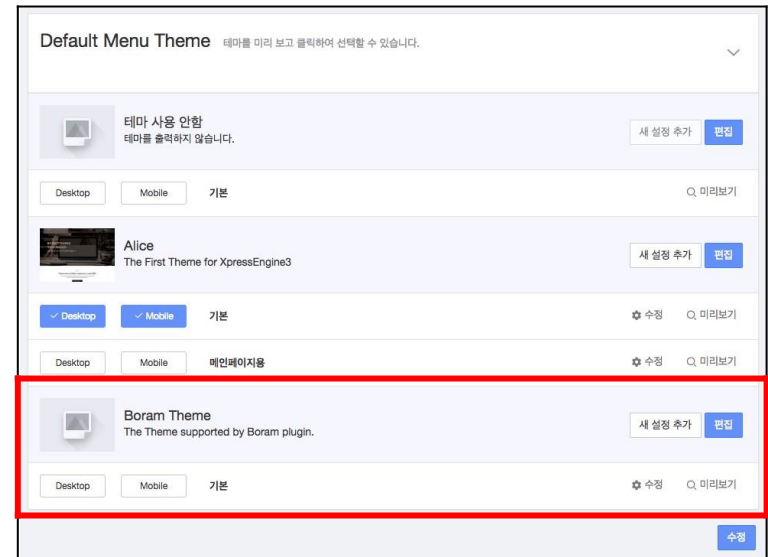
Default Menu Theme 테마를 미리 보고 클릭하여 선택할 수 있습니다.

테마 사용 안함
테마를 출력하지 않습니다.
새 설정 추가 편집

Desktop Mobile 기본 미리보기

Alice
The First Theme for XpressEngine3
새 설정 추가 편집

Desktop Mobile 기본 수정 미리보기

Desktop Mobile 메인페이지용 수정 미리보기

Boram Theme
The Theme supported by Boram plugin.
새 설정 추가 편집

Desktop Mobile 기본 수정 미리보기

수정